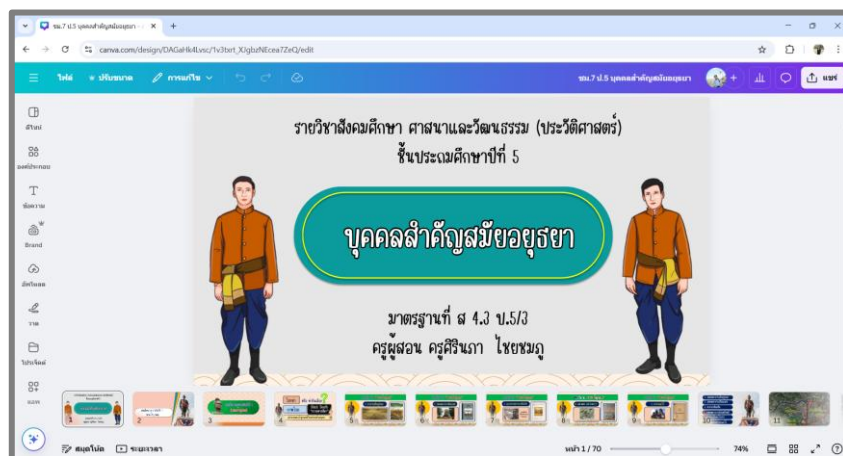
ชม.7 ป.5 บุคคลสำคัญสมัยอยุธยา ×
canva.com/design/DAGaHk4Lvsc/1v3txrI_XJgbzNEcea7ZeQ/edit

ไฟล์ ปรับขนาด การแก้ไข
ชม.7 ป.5 บุคคลสำคัญสมัยอยุธยา
แชร์

ดีไซน์
องค์ประกอบ
ข้อความ
Brand
อัปโหลด
วาด
โปรเจ็คต์
แอพ

รายวิชาสังคมศึกษา ศาสนาและวัฒนธรรม (ประวัติศาสตร์)
ชั้นประถมศึกษาปีที่ 5

บุคคลสำคัญสมัยอยุธยา

มาตรฐานที่ ส 4.3 ป.5/3
ครูผู้สอน ครูศิรินภา ไชยชมภู

1 2 3 4 5 6 7 8 9 10 11

สมุดโน้ต ระยะเวลา
หน้า 1 / 70
74%